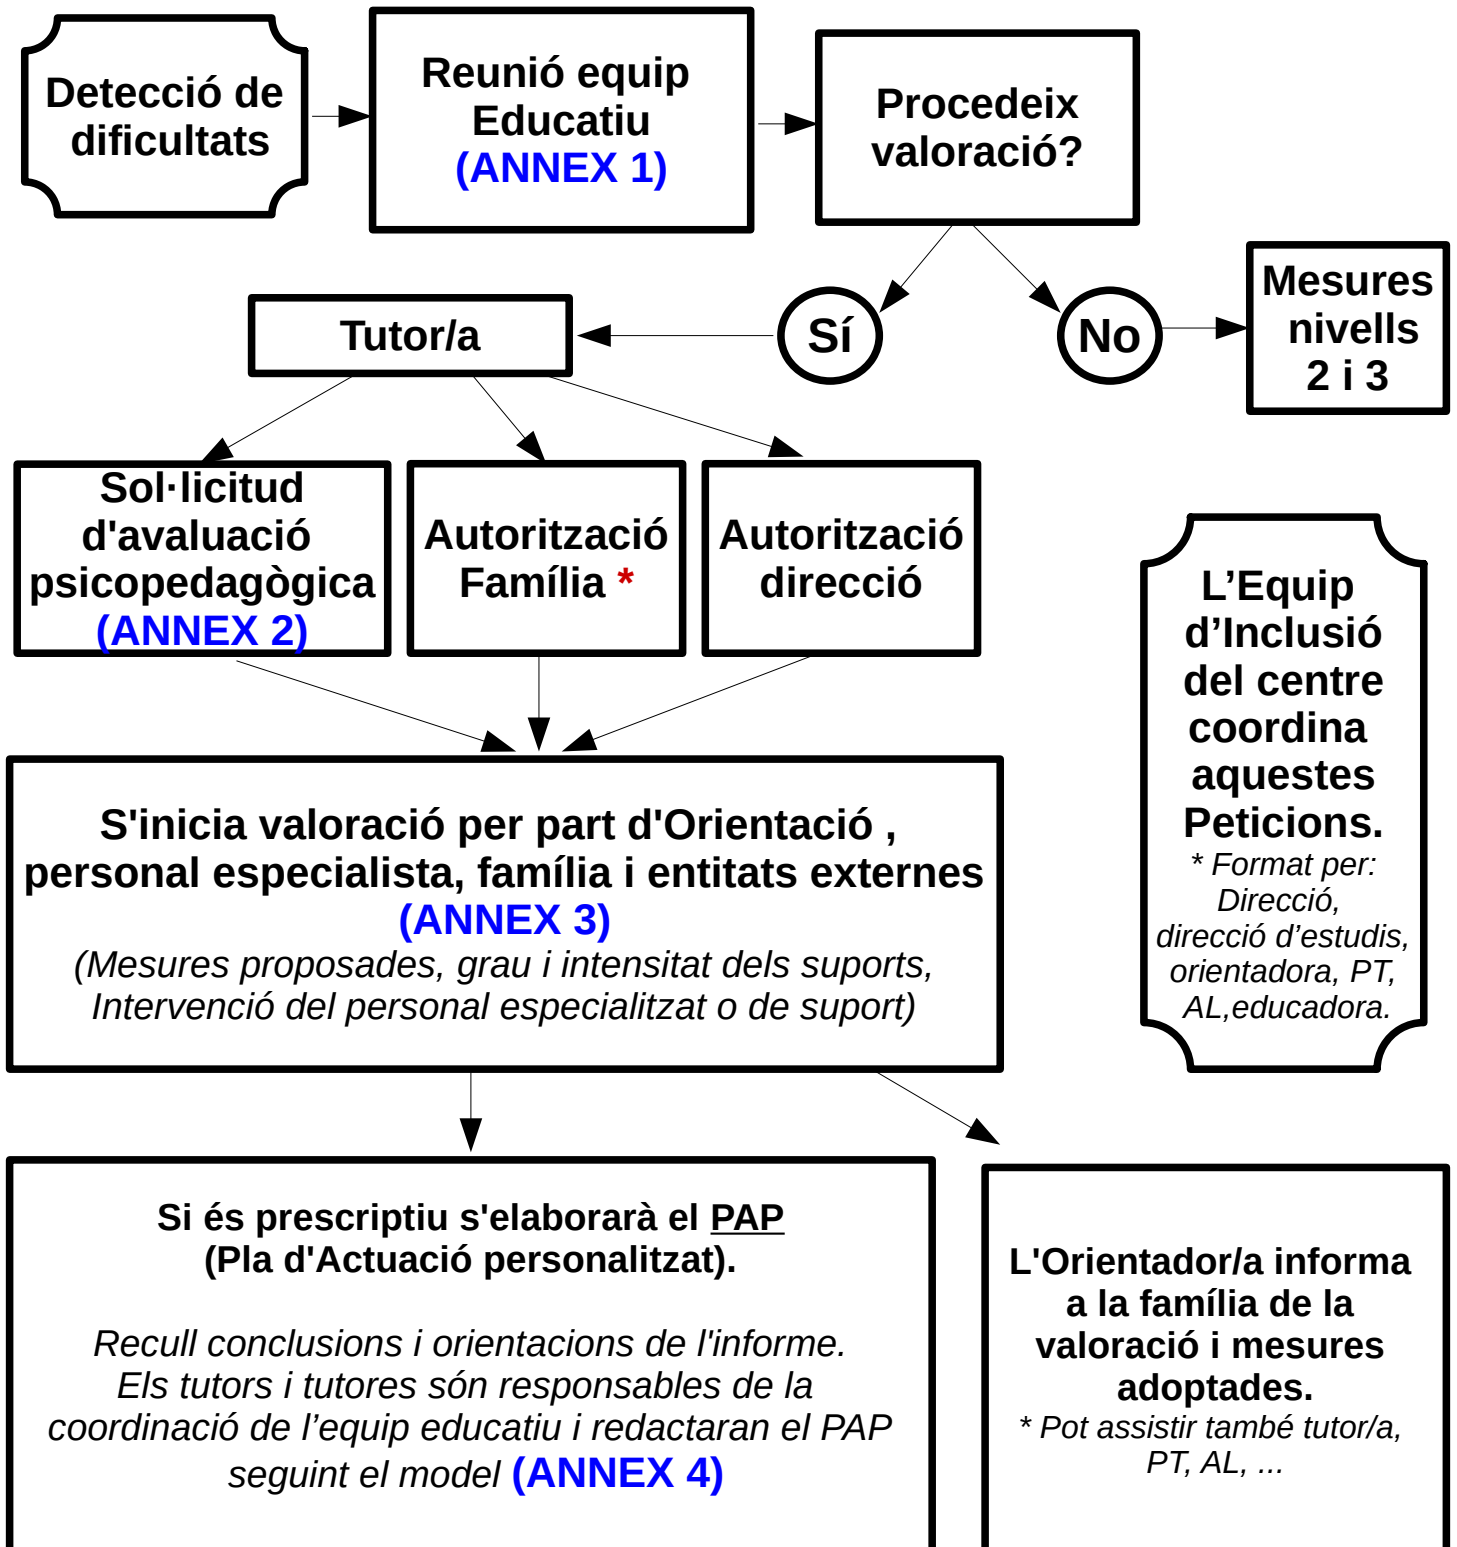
Detecció de dificultats

Reunió equip Educatiu (ANNEX 1)

Procedeix valoració?

Sí

No

Mesures nivells 2 i 3

Tutor/a

Sol·licitud d'avaluació psicopedagògica (ANNEX 2)

Autorització Família *

Autorització direcció

L'Equip d'Inclusió del centre coordina aquestes Peticions.
* Format per: Direcció, direcció d'estudis, orientadora, PT, AL,educadora.

S'inicia valoració per part d'Orientació , personal especialista, família i entitats externes (ANNEX 3)
(Mesures proposades, grau i intensitat dels suports, Intervenció del personal especialitzat o de suport)

Si és prescriptiu s'elaborarà el PAP (Pla d'Actuació personalitzat).

Recull conclusions i orientacions de l'informe. Els tutors i tutores són responsables de la coordinació de l'equip educatiu i redactaran el PAP seguint el model (ANNEX 4)

L'Orientador/a informa a la família de la valoració i mesures adoptades.
* Pot assistir també tutor/a, PT, AL, ...